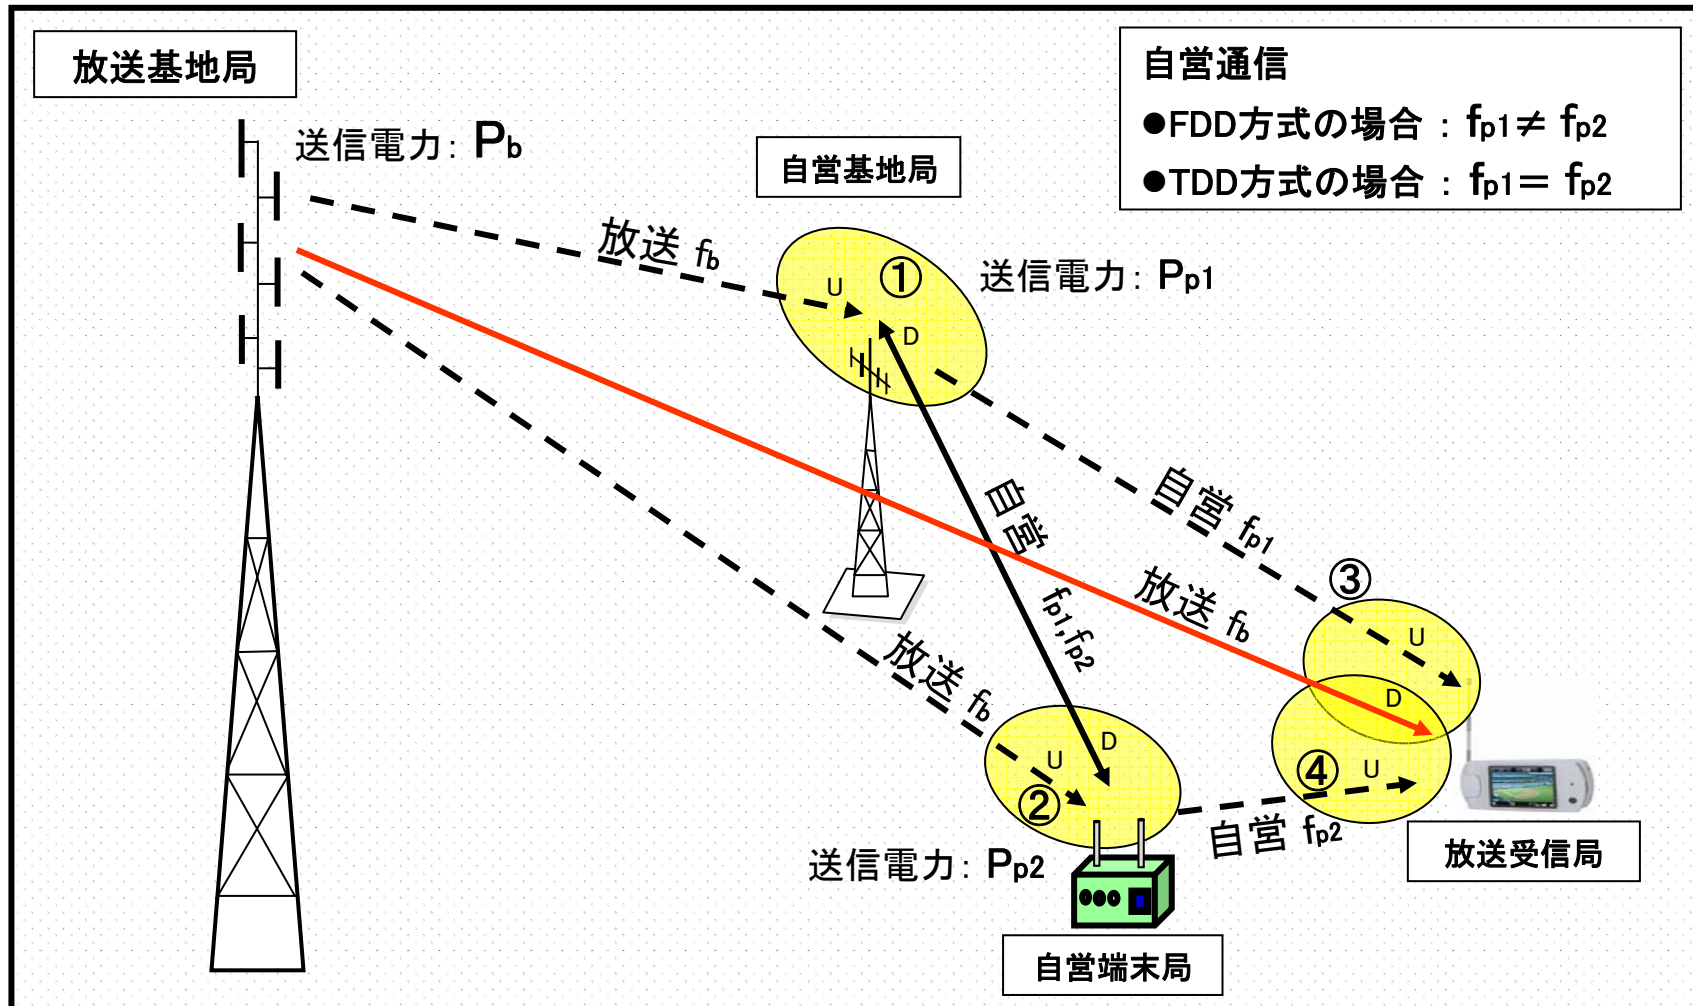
放送基地局

自営通信
●FDD方式の場合 : $f_{p1} \neq f_{p2}$
●TDD方式の場合 : $f_{p1} = f_{p2}$

送信電力: $P_b$

自営基地局

放送 $f_b$

U ① D

送信電力: $P_{p1}$

自営 $f_{p1}, f_{p2}$

自営 $f_{p1}$

③

放送 $f_b$

U

D

放送 $f_b$

U D

② 

④ U

送信電力: $P_{p2}$

自営 $f_{p2}$

放送受信局

自営端末局